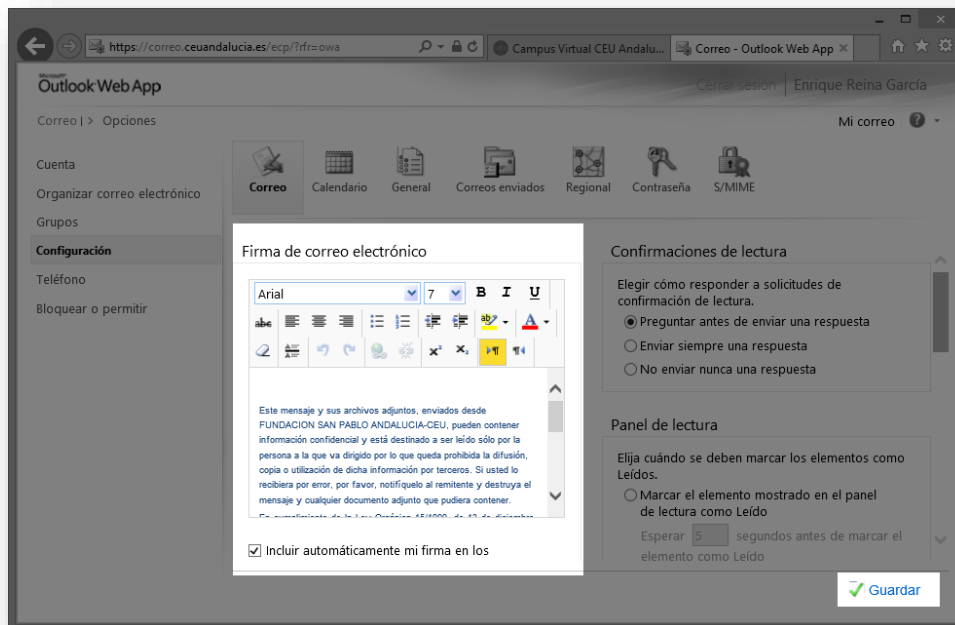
https://correo.ceuandalucia.es/ecp/?rfr=owa

Campus Virtual CEU Andalu...

Correo - Outlook Web App

Microsoft Outlook Web App

Cerrar sesión

Enrique Reina García

Correo | > Opciones

Mi correo

Cuenta

Organizar correo electrónico

Grupos

Configuración

Teléfono

Bloquear o permitir

Correo

Calendario

General

Correos enviados

Regional

Contraseña

S/MIME

Firma de correo electrónico

Arial

7

B I U

Este mensaje y sus archivos adjuntos, enviados desde FUNDACION SAN PABLO ANDALUCIA-CEU, pueden contener información confidencial y está destinado a ser leído sólo por la persona a la que va dirigido por lo que queda prohibida la difusión, copia o utilización de dicha información por terceros. Si usted lo recibiera por error, por favor, notifíquelo al remitente y destruya el mensaje y cualquier documento adjunto que pudiera contener.

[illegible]

Incluir automáticamente mi firma en los

Confirmaciones de lectura

Elegir cómo responder a solicitudes de confirmación de lectura.

Preguntar antes de enviar una respuesta

Enviar siempre una respuesta

No enviar nunca una respuesta

Panel de lectura

Elija cuándo se deben marcar los elementos como Leídos.

Marcar el elemento mostrado en el panel de lectura como Leído

Esperar 5 segundos antes de marcar el elemento como Leído

Guardar